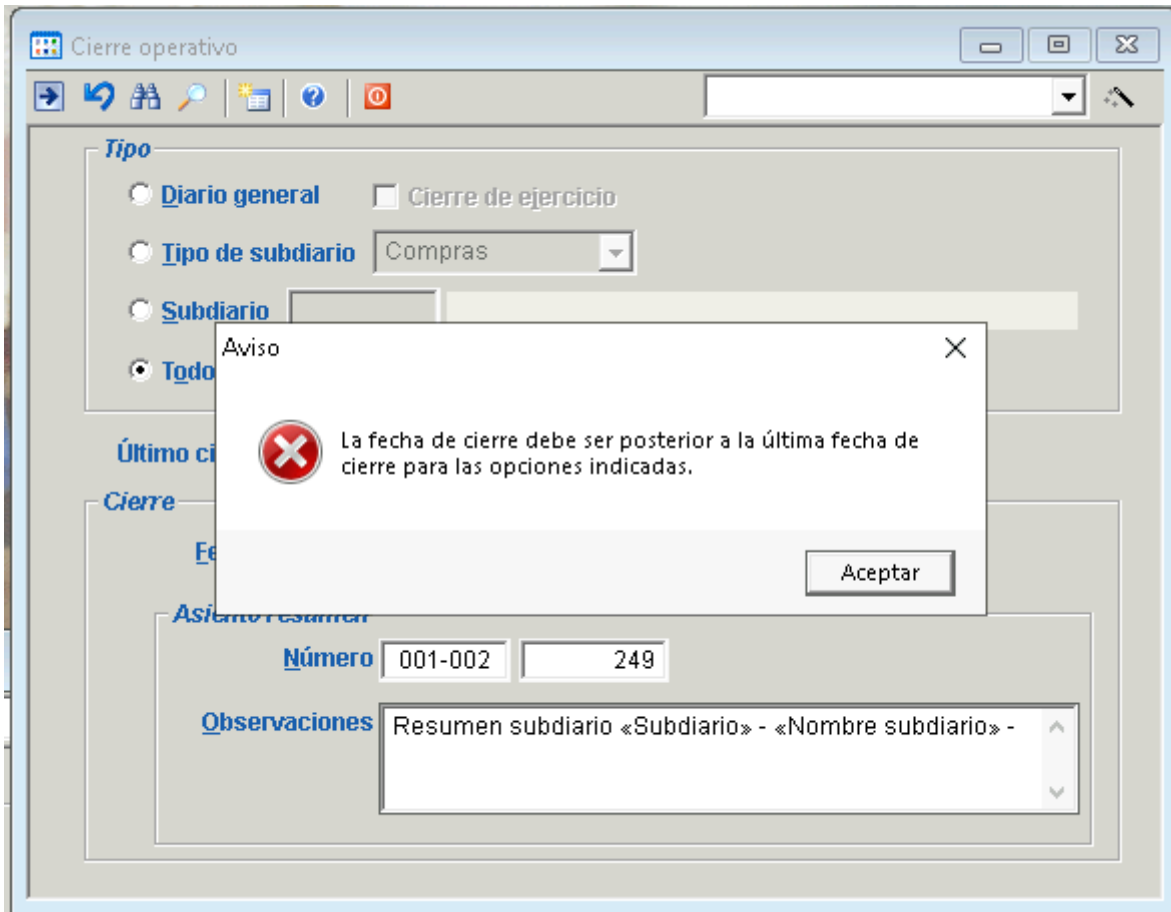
Cierre operativo

Tipo

Diario general

Cierre de ejercicio

Tipo de subdiario

Compras

Subdiario

Todo

Último ci

Cierre

Fe

Asiento resumen

Número 001-002 249

Observaciones Resumen subdiario «Subdiario» - «Nombre subdiario» -

Aviso

La fecha de cierre debe ser posterior a la última fecha de cierre para las opciones indicadas.

Aceptar